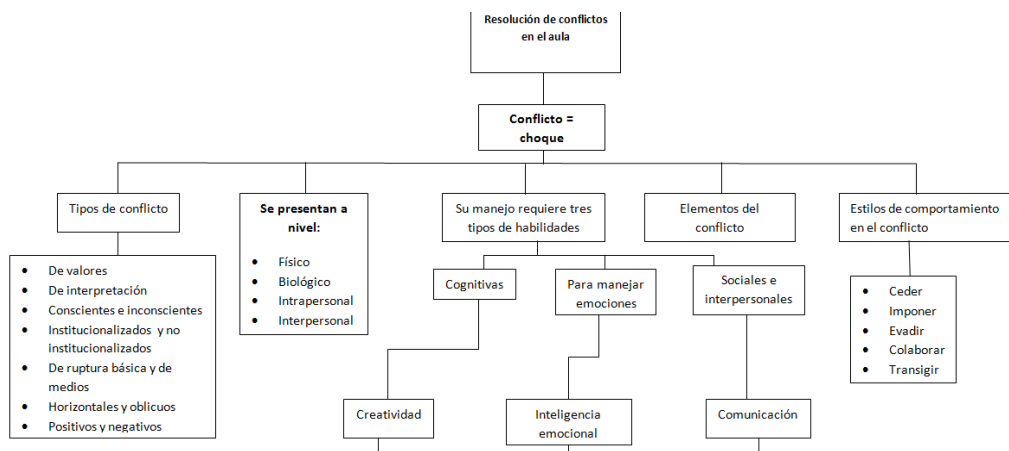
Resolución de conflictos en el aula

Conflicto = choque

Tipos de conflicto

- De valores
- De interpretación
- Conscientes e inconscientes
- Institucionalizados y no institucionalizados
- De ruptura básica y de medios
- Horizontales y oblicuos
- Positivos y negativos

Se presentan a nivel:

- Físico
- Biológico
- Intrapersonal
- Interpersonal

Su manejo requiere tres tipos de habilidades

Cognitivas

Creatividad

Para manejar emociones

Inteligencia emocional

Sociales e interpersonales

Comunicación

Elementos del conflicto

Estilos de comportamiento en el conflicto

- Ceder
- Imponer
- Evadir
- Colaborar
- Transigir